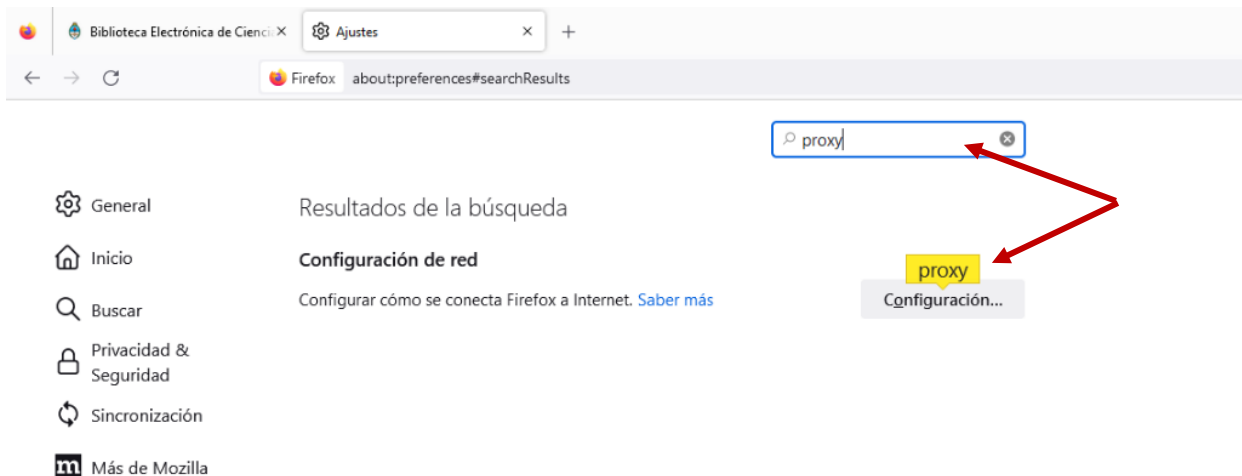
Biblioteca Electrónica de Cienci ×
Ajustes ×
+

Firefox about:preferences#searchResults

proxy

General
Inicio
Buscar
Privacidad & Seguridad
Sincronización
Más de Mozilla

Resultados de la búsqueda

Configuración de red

Configurar cómo se conecta Firefox a Internet. Saber más

proxy

Configuración...